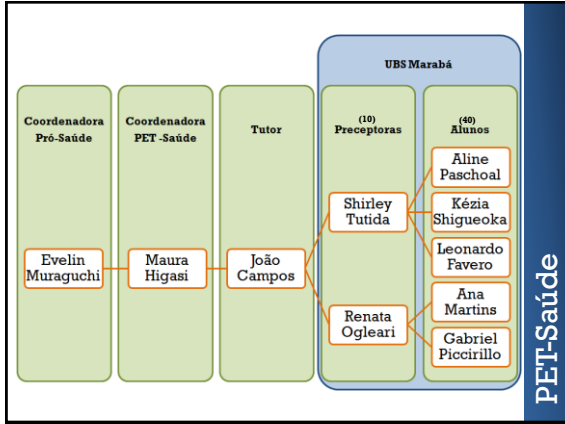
UBS Marabá

Coordenadora Pró-Saúde

Coordenadora PET -Saúde

Tutor

(10) Preceptoras

(40) Alunos

Evelin Muraguchi

Maura Higasi

João Campos

Shirley Tutida

Renata Ogleari

Aline Paschoal

Kézia Shigueoka

Leonardo Favero

Ana Martins

Gabriel Piccirillo

PET-Saúde